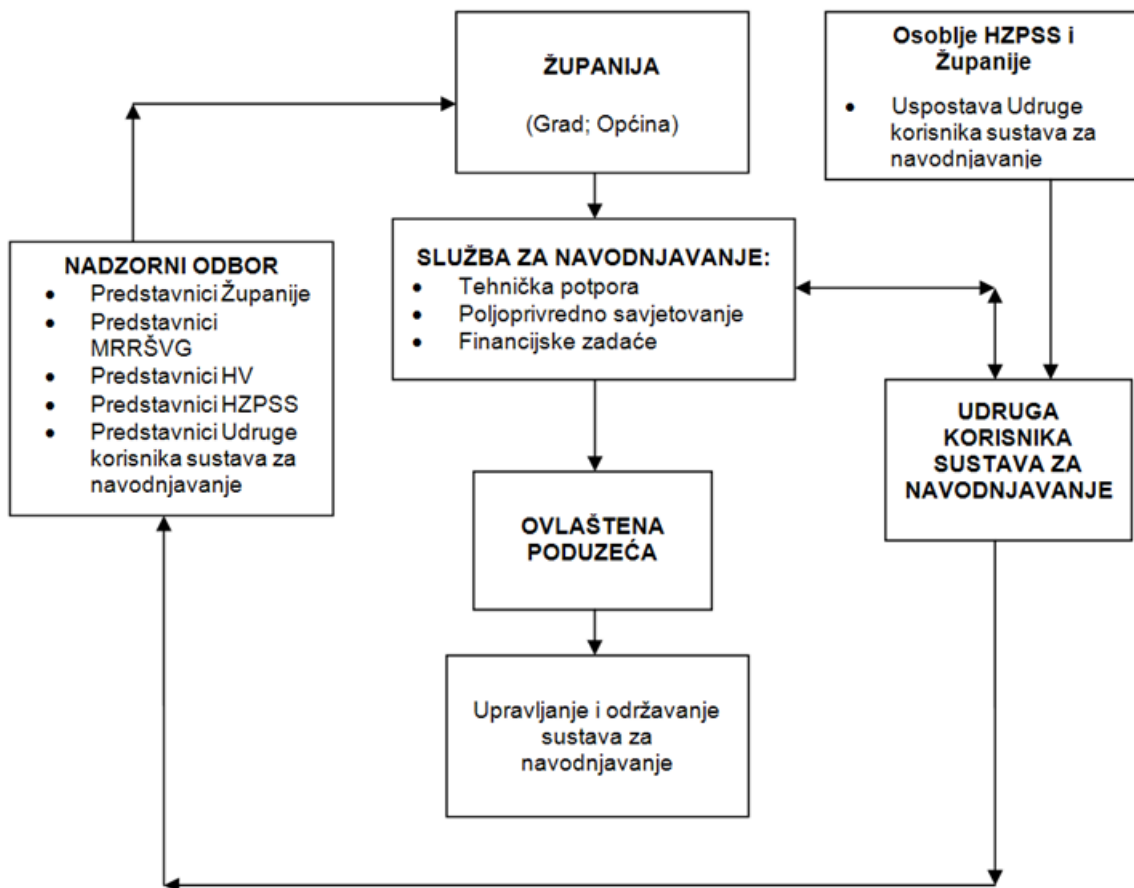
ŽUPANIJA

(Grad; Općina)

Osoblje HZPSS i Županije

- Uspostava Udruge korisnika sustava za navodnjavanje

NADZORNI ODBOR

- Predstavnici Županije
- Predstavnici MRRŠVG
- Predstavnici HV
- Predstavnici HZPSS
- Predstavnici Udruge korisnika sustava za navodnjavanje

SLUŽBA ZA NAVODNJAVANJE:

- Tehnička potpora
- Poljoprivredno savjetovanje
- Financijske zadaće

UDRUGA KORISNIKA SUSTAVA ZA NAVODNJAVANJE

OVLAŠTENA PODUZEĆA

Upravljanje i održavanje sustava za navodnjavanje